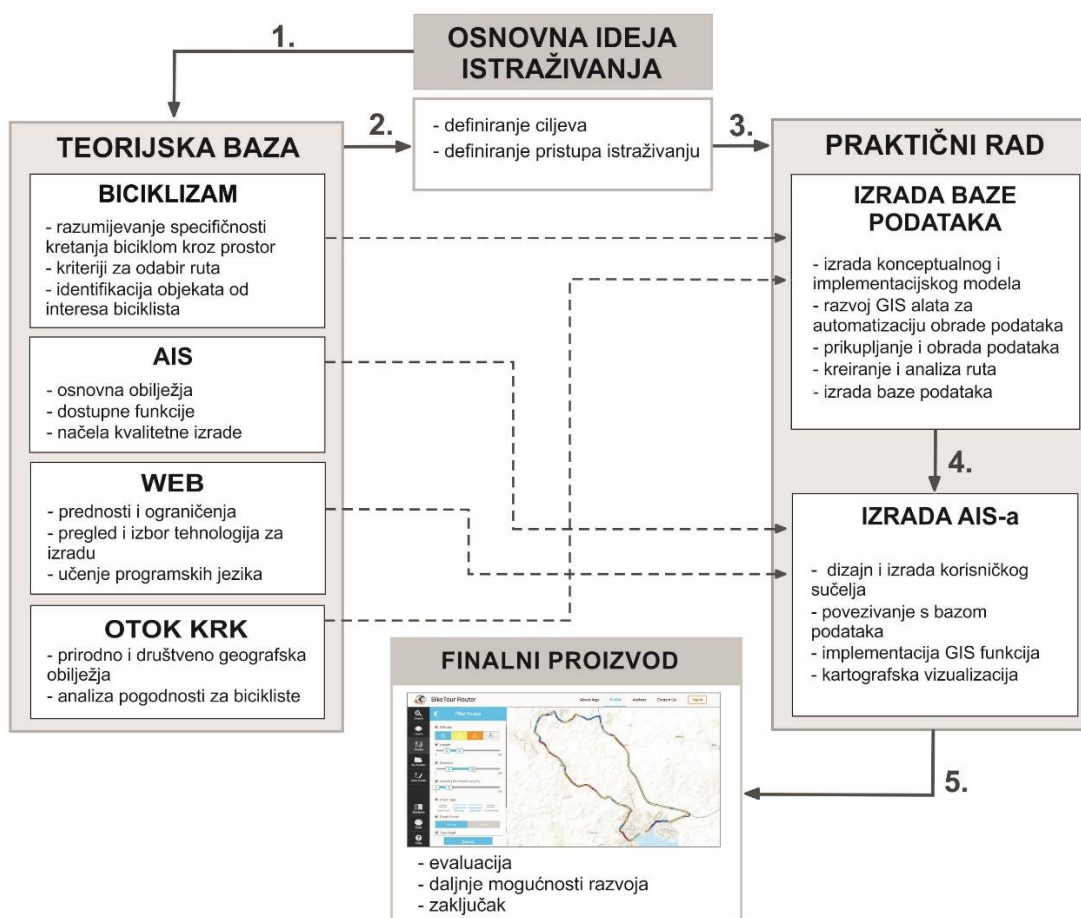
1.

OSNOVNA IDEJA ISTRAŽIVANJA

TEORIJSKA BAZA

2.

- definiranje ciljeva
- definiranje pristupa istraživanju

3.

PRAKTIČNI RAD

BICIKLIZAM
- razumijevanje specifičnosti kretanja biciklom kroz prostor
- kriteriji za odabir ruta
- identifikacija objekata od interesa biciklista

AIS
- osnovna obilježja
- dostupne funkcije
- načela kvalitetne izrade

WEB
- prednosti i ograničenja
- pregled i izbor tehnologija za izradu
- učenje programskih jezika

OTOK KRK
- prirodno i društveno geografska obilježja
- analiza pogodnosti za bicikliste

IZRADA BAZE PODATAKA
- izrada konceptualnog i implementacijskog modela
- razvoj GIS alata za automatizaciju obrade podataka
- prikupljanje i obrada podataka
- kreiranje i analiza ruta
- izrada baze podataka

4.

IZRADA AIS-a
- dizajn i izrada korisničkog sučelja
- povezivanje s bazom podataka
- implementacija GIS funkcija
- kartografska vizualizacija

FINALNI PROIZVOD

BikeTour Router

About App Profile Authors Contact Us Sign in

Filter Routes

Search

5.

- evaluacija
- daljnje mogućnosti razvoja
- zaključak